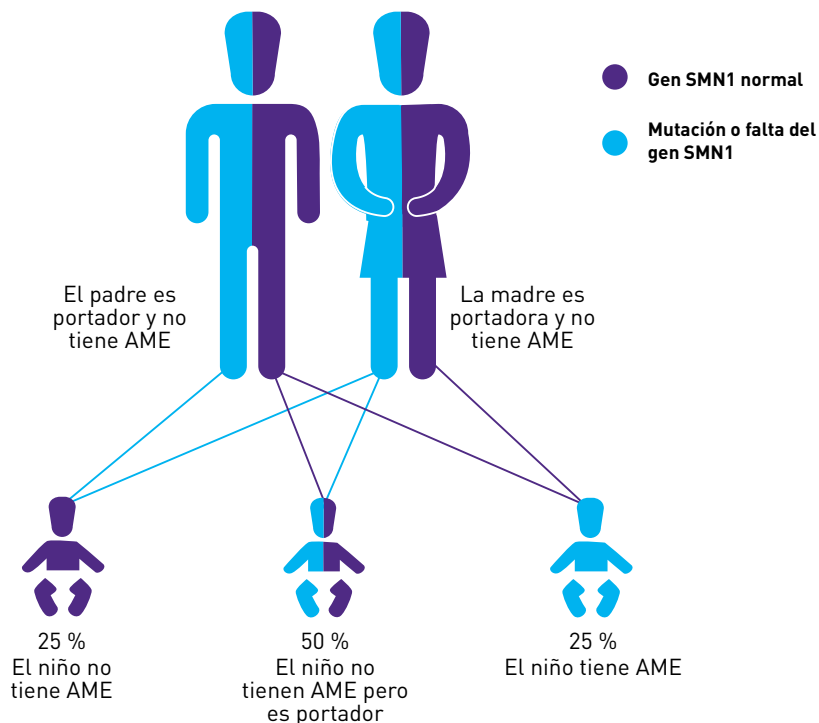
Gen SMN1 normal

Mutación o falta del gen SMN1

El padre es portador y no tiene AME

La madre es portadora y no tiene AME

25 %
El niño no tiene AME

50 %
El niño no tienen AME pero es portador

25 %
El niño tiene AME